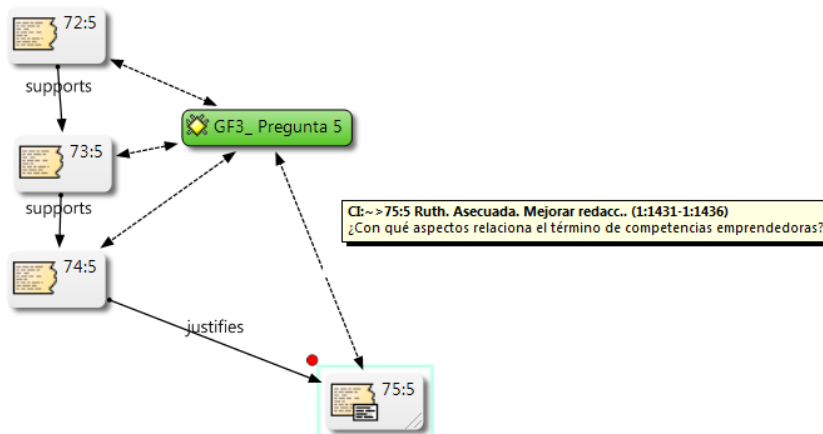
72:5

supports

73:5

GF3_ Pregunta 5

supports

74:5

CI:~>75:5 Ruth. Asecuada. Mejorar redacc.. (1:1431-1:1436)
¿Con qué aspectos relaciona el término de competencias emprendedoras?

justifies

75:5